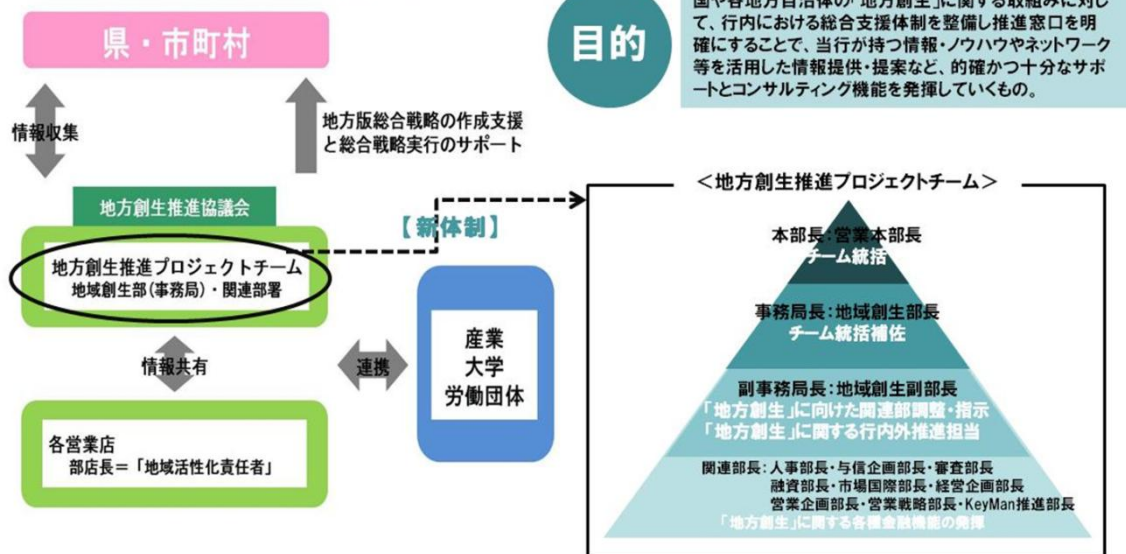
県・市町村

情報収集

地方版総合戦略の作成支援と総合戦略実行のサポート

目的

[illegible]に関する取組みに対して、行内における総合支援体制を整備し推進窓口を明確にすることで、当行が持つ情報・ノウハウやネットワーク等を活用した情報提供・提案など、的確かつ十分なサポートとコンサルティング機能を発揮していくもの。

地方創生推進協議会

【新体制】

地方創生推進プロジェクトチーム
地域創生部（事務局）・関連部署

情報共有

連携

産業
大学
労働団体

各営業店
部店長＝「地域活性化責任者」

＜地方創生推進プロジェクトチーム＞

本部長：営業本部長
チーム統括

事務局長：地域創生部長
チーム統括補佐

副事務局長：地域創生副部長
「地方創生」に向けた関連部調整・指示
「地方創生」に関する行内外推進担当

関連部長：人事部長・与信企画部長・審査部長
融資部長・市場国際部長・経営企画部長
営業企画部長・営業戦略部長・KeyMan推進部長
「地方創生」に関する各種金融機能の発揮